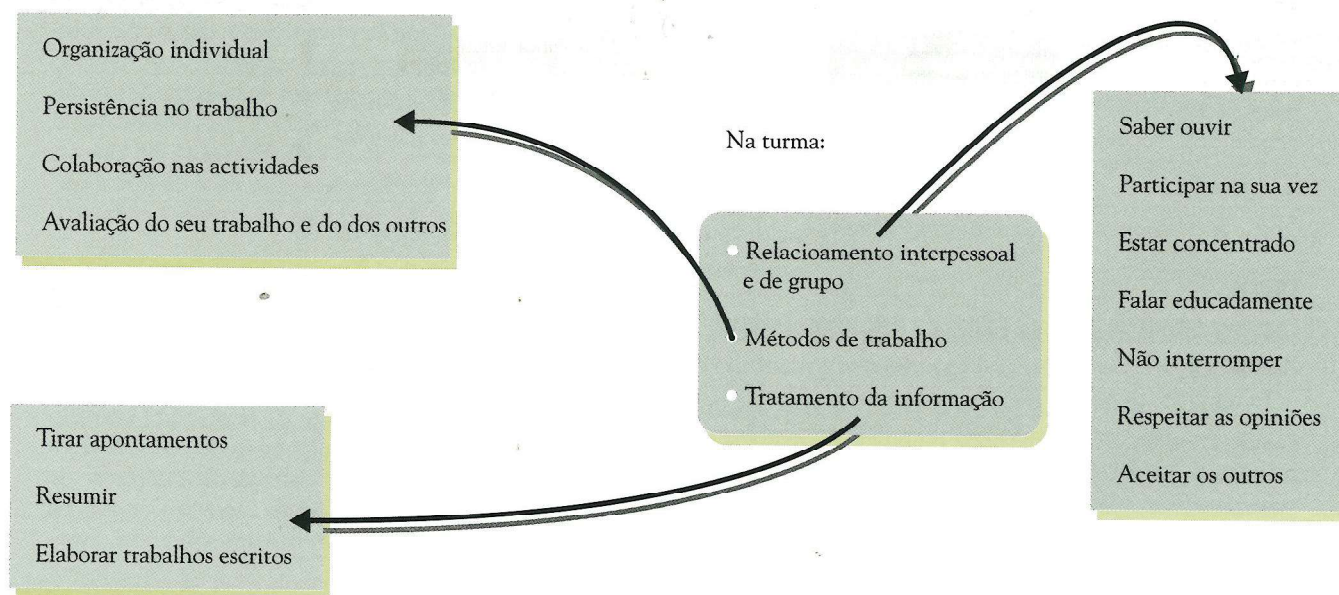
Organização individual

Persistência no trabalho

Colaboração nas actividades

Avaliação do seu trabalho e do dos outros

Na turma:

Relacioamento interpessoal e de grupo

Métodos de trabalho

Tratamento da informação

Saber ouvir

Participar na sua vez

Estar concentrado

Falar educadamente

Não interromper

Respeitar as opiniões

Aceitar os outros

Tirar apontamentos

Resumir

Elaborar trabalhos escritos